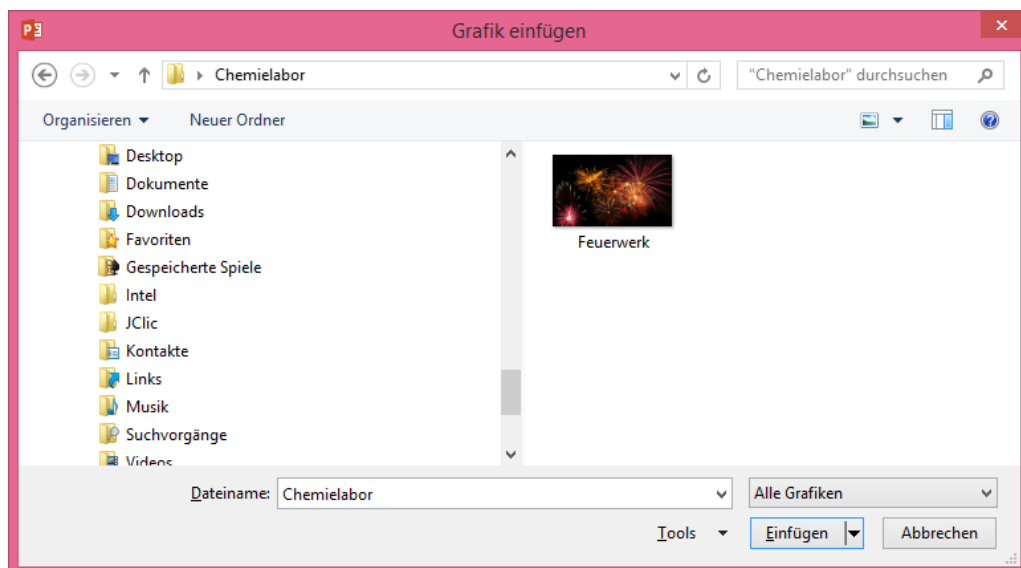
Grafik einfügen

Chemielabor

"Chemielabor" durchsuchen

Organisieren ▾

Neuer Ordner

Desktop
Dokumente
Downloads
Favoriten
Gespeicherte Spiele
Intel
JClic
Kontakte
Links
Musik
Suchvorgänge
Videos

Feuerwerk

Dateiname: Chemielabor

Alle Grafiken

Tools ▾

Einfügen

Abbrechen